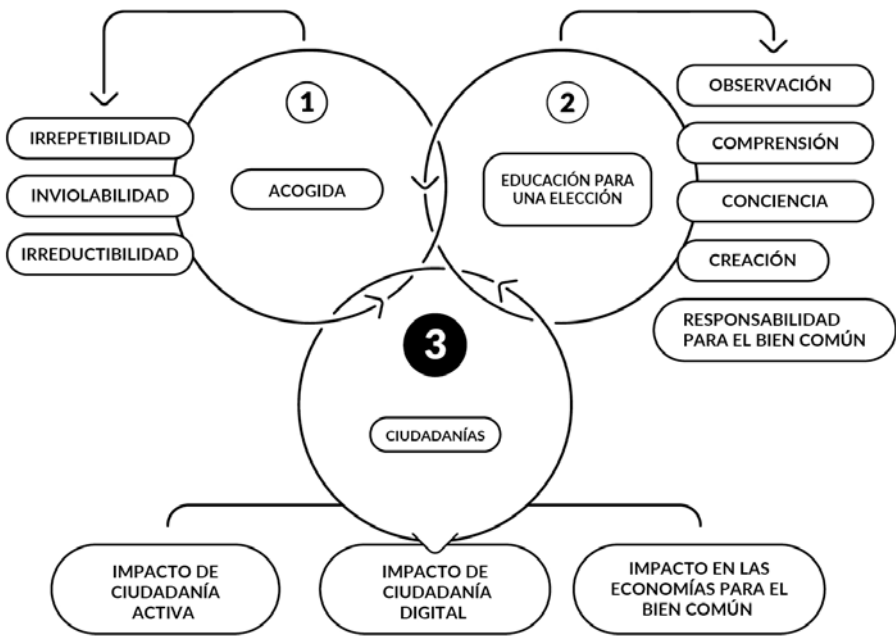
1

IRREPETIBILIDAD

INVIOLABILIDAD

IRREDUCTIBILIDAD

ACOGIDA

2

EDUCACIÓN PARA UNA ELECCIÓN

OBSERVACIÓN

COMPRENSIÓN

CONCIENCIA

CREACIÓN

RESPONSABILIDAD PARA EL BIEN COMÚN

3

CIUDADANÍAS

IMPACTO DE CIUDADANÍA ACTIVA

IMPACTO DE CIUDADANÍA DIGITAL

IMPACTO EN LAS ECONOMÍAS PARA EL BIEN COMÚN